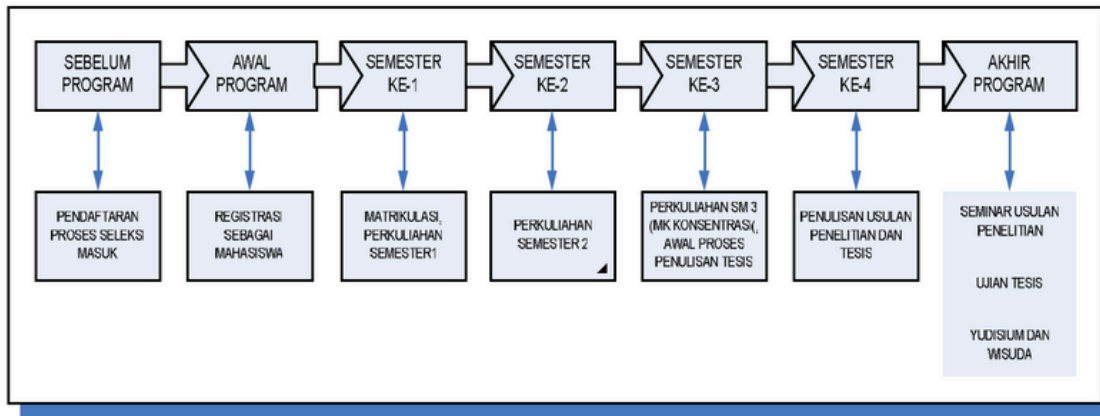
SEBELUM PROGRAM

AWAL PROGRAM

SEMESTER KE-1

SEMESTER KE-2

SEMESTER KE-3

SEMESTER KE-4

AKHIR PROGRAM

PENDAFTARAN PROSES SELEKSI MASUK

REGISTRASI SEBAGAI MAHASISWA

MATRIKULASI, PERKULIAHAN SEMESTER1

PERKULIAHAN SEMESTER 2

PERKULIAHAN SM 3 (MK KONSENTRASI(, AWAL PROSES PENULISAN TESIS

PENULISAN USULAN PENELITIAN DAN TESIS

SEMINAR USULAN PENELITIAN

UJIAN TESIS

YUDISIUM DAN WISUDA